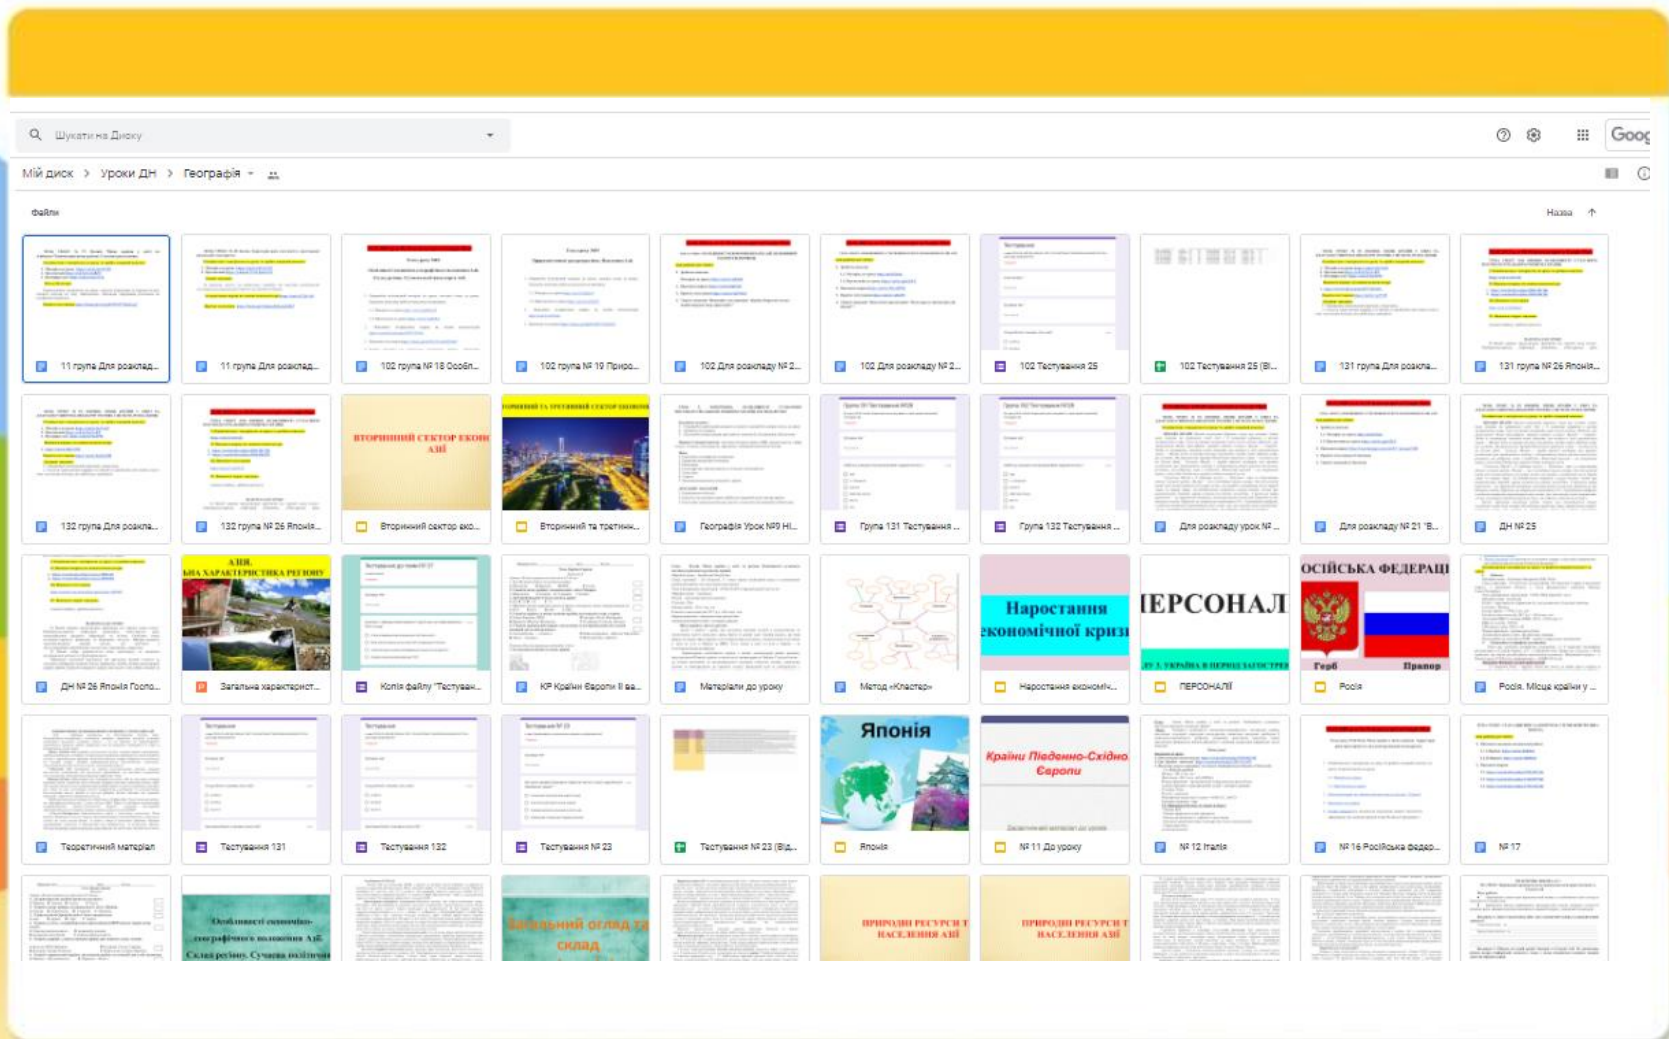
Шукати на Диску

Goog

Мій диск > Уроки ДН > Географія

Файли

Назва

11 група Для розклад...

11 група Для розклад...

102 група № 18 Особл...

102 група № 19 Приро...

102 Для розкладу № 2...

102 Для розкладу № 2...

102 Тестування 25

102 Тестування 25 (Ві...

131 група Для розкла...

131 група № 26 Японія...

132 група Для розкла...

132 група № 26 Японія...

ВТОРИННИЙ СЕКТОР ЕКОН АЗІЇ

Вторинний сектор еко...

Вторинний та третинн...

Географія Урок №9 Ні...

Група 131 Тестування ...

Група 132 Тестування ...

Для розкладу урок № ...

Для розкладу № 21 "В...

ДН № 25

АЗІЯ. ЗАГАЛЬНА ХАРАКТЕРИСТИКА РЕГІОНУ

ДН № 26 Японія Госпо...

Загальна характерист...

Копія файлу "Тестуван...

КР Країни Європи ІІ ва...

Матеріали до уроку

Метод «Кластер»

Наростання економічної кризи

Наростання економіч...

ПЕРСОНАЛ

ПЕРСОНАЛІЇ

РОСІЙСЬКА ФЕДЕРАЦІ

Герб

Прапор

Росія

Росія. Місце країни у ...

Теоретичний матеріал

Тестування 131

Тестування 132

Тестування № 23

Тестування № 23 (Від...

Японія

Японія

Країни Південно-Східної Європи

№ 11 До уроку

№ 12 Італія

№ 16 Російська федер...

№ 17

Особливості економіко-географічного положення Азії. Склад регіону. Сучасна політична

Загальний огляд та склад

ПРИРОДНІ РЕСУРСИ Т НАСЕЛЕННЯ АЗІЇ

ПРИРОДНІ РЕСУРСИ Т НАСЕЛЕННЯ АЗІЇ